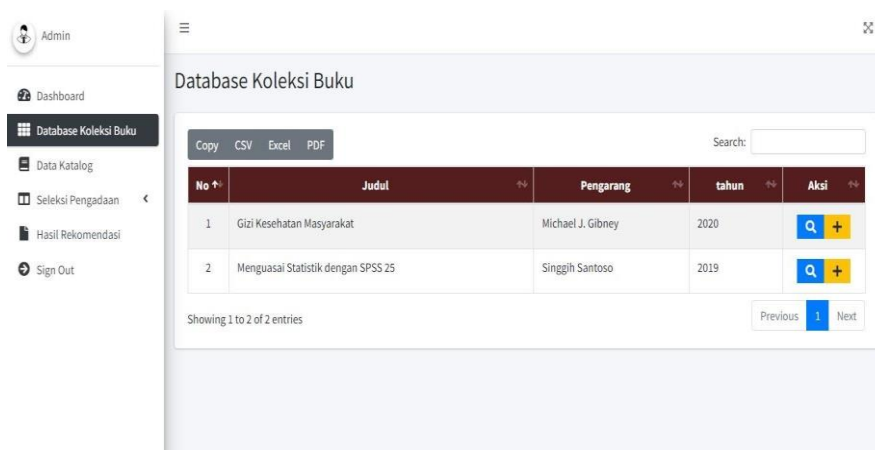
Admin

Dashboard

Database Koleksi Buku

Data Katalog

Seleksi Pengadaan <

Hasil Rekomendasi

Sign Out

Database Koleksi Buku

Copy CSV Excel PDF

Search:

| No | Judul | Pengarang | tahun | Aksi |
|---|---|---|---|---|
| 1 | Gizi Kesehatan Masyarakat | Michael J. Gibney | 2020 | + |
| 2 | Menguasai Statistik dengan SPSS 25 | Singgih Santoso | 2019 | + |

Showing 1 to 2 of 2 entries

Previous 1 Next